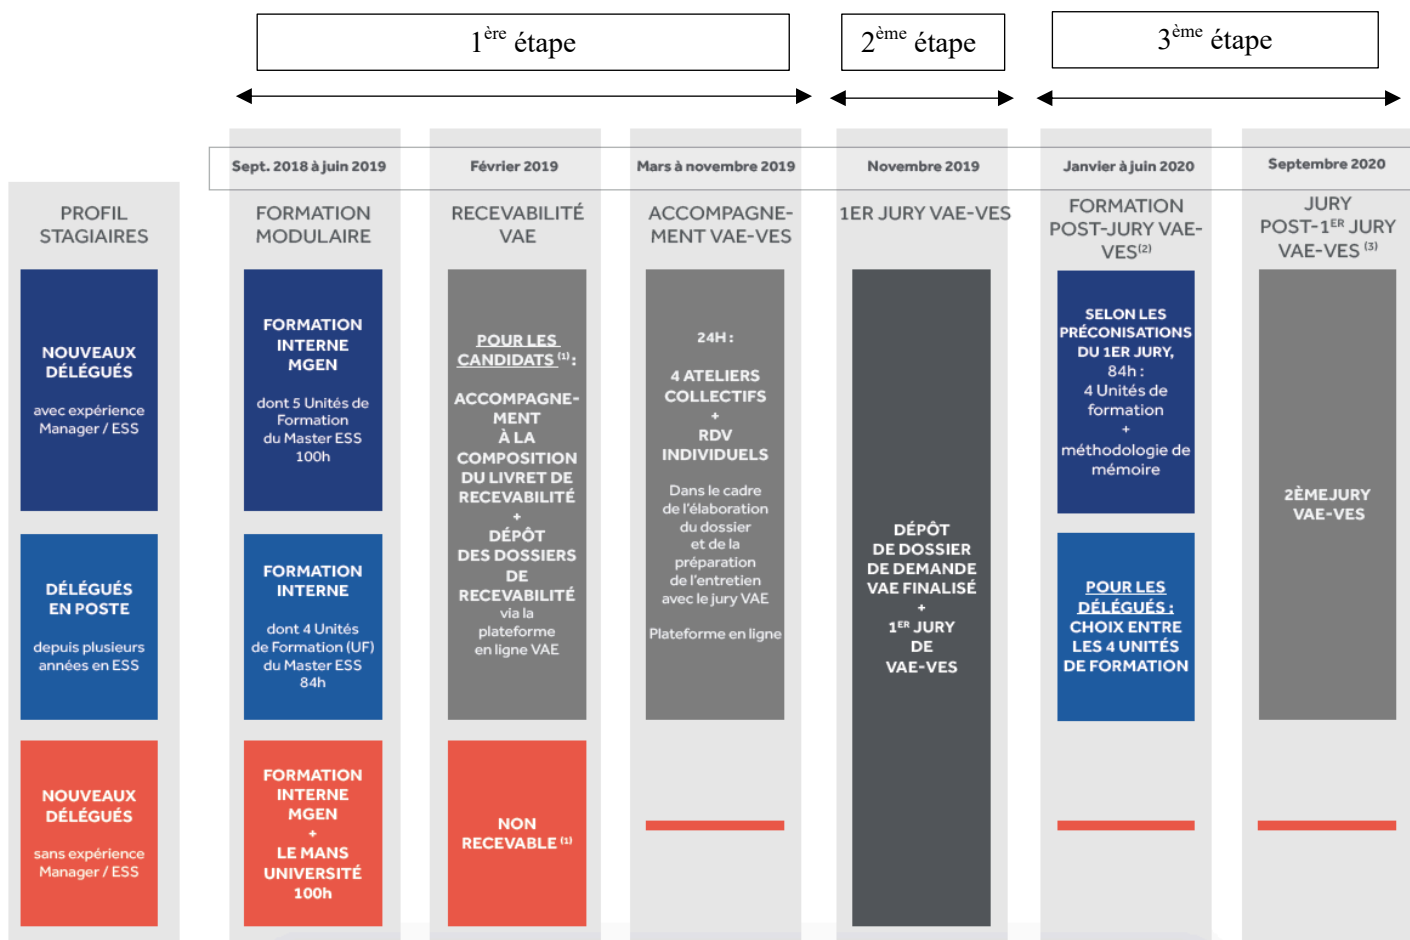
$1^{ère}$ étape

$2^{ème}$ étape

$3^{ème}$ étape

PROFIL STAGIAIRES

NOUVEAUX DÉLÉGUÉS

avec expérience Manager / ESS

DÉLÉGUÉS EN POSTE

depuis plusieurs années en ESS

NOUVEAUX DÉLÉGUÉS

sans expérience Manager / ESS

Sept. 2018 à juin 2019

FORMATION MODULAIRE

FORMATION INTERNE MGEN

dont 5 Unités de Formation du Master ESS 100h

FORMATION INTERNE

dont 4 Unités de Formation (UF) du Master ESS 84h

FORMATION INTERNE MGEN + LE MANS UNIVERSITÉ 100h

Février 2019

RECEVABILITÉ VAE

POUR LES CANDIDATS $^{(1)}$ :

ACCOMPAGNEMENT À LA COMPOSITION DU LIVRET DE RECEVABILITÉ + DÉPÔT DES DOSSIERS DE RECEVABILITÉ via la plateforme en ligne VAE

NON RECEVABLE $^{(1)}$

Mars à novembre 2019

ACCOMPAGNEMENT VAE-VES

24H :

4 ATELIERS COLLECTIFS + RDV INDIVIDUELS

Dans le cadre de l'élaboration du dossier et de la préparation de l'entretien avec le jury VAE

Plateforme en ligne

Novembre 2019

1ER JURY VAE-VES

DÉPÔT DE DOSSIER DE DEMANDE VAE FINALISÉ + $1^{ER}$ JURY DE VAE-VES

Janvier à juin 2020

FORMATION POST-JURY VAE-VES $^{(2)}$

SELON LES PRÉCONISATIONS DU 1ER JURY, 84h : 4 Unités de formation + méthodologie de mémoire

POUR LES DÉLÉGUÉS : CHOIX ENTRE LES 4 UNITÉS DE FORMATION

Septembre 2020

JURY POST-$1^{ER}$ JURY VAE-VES $^{(3)}$

2ÈME JURY VAE-VES